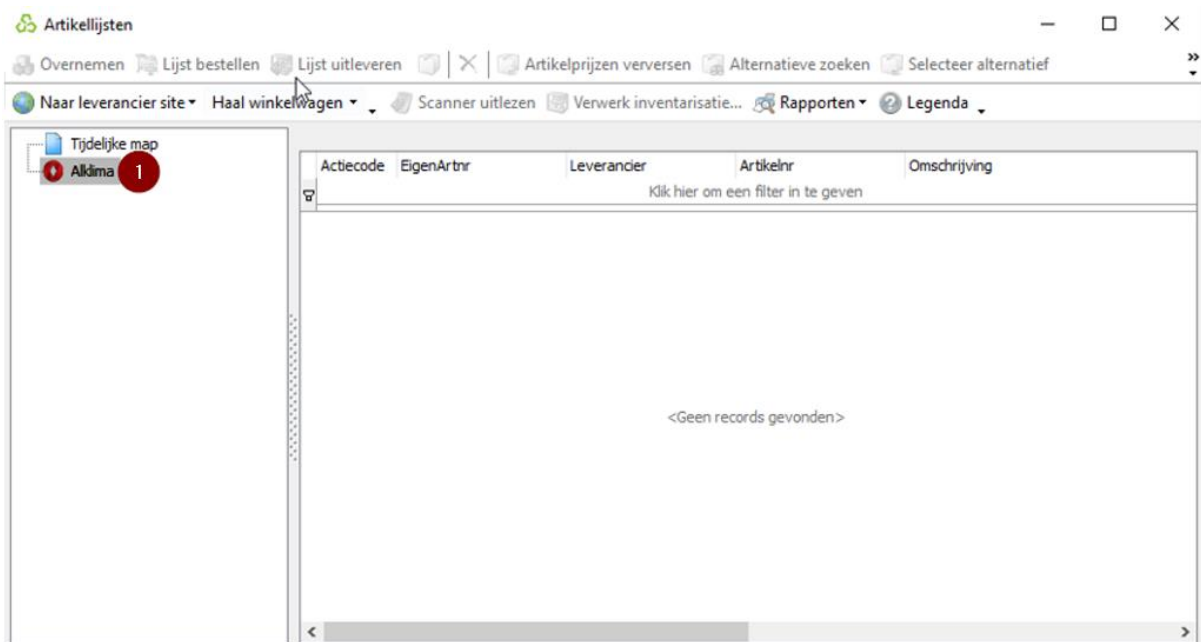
Artikellijsten

Overnemen Lijst bestellen Lijst uitleveren Artikelprijzen verversen Alternatieve zoeken Selecteer alternatief

Naar leverancier site Haal winkelwagen Scanner uitlezen Verwerk inventarisatie... Rapporten Legenda

Tijdelijke map
Alklima 1

| Actiecode | EigenArtnr | Leverancier | Artikelnr | Omschrijving |
|---|---|---|---|---|

Klik hier om een filter in te geven

<Geen records gevonden>